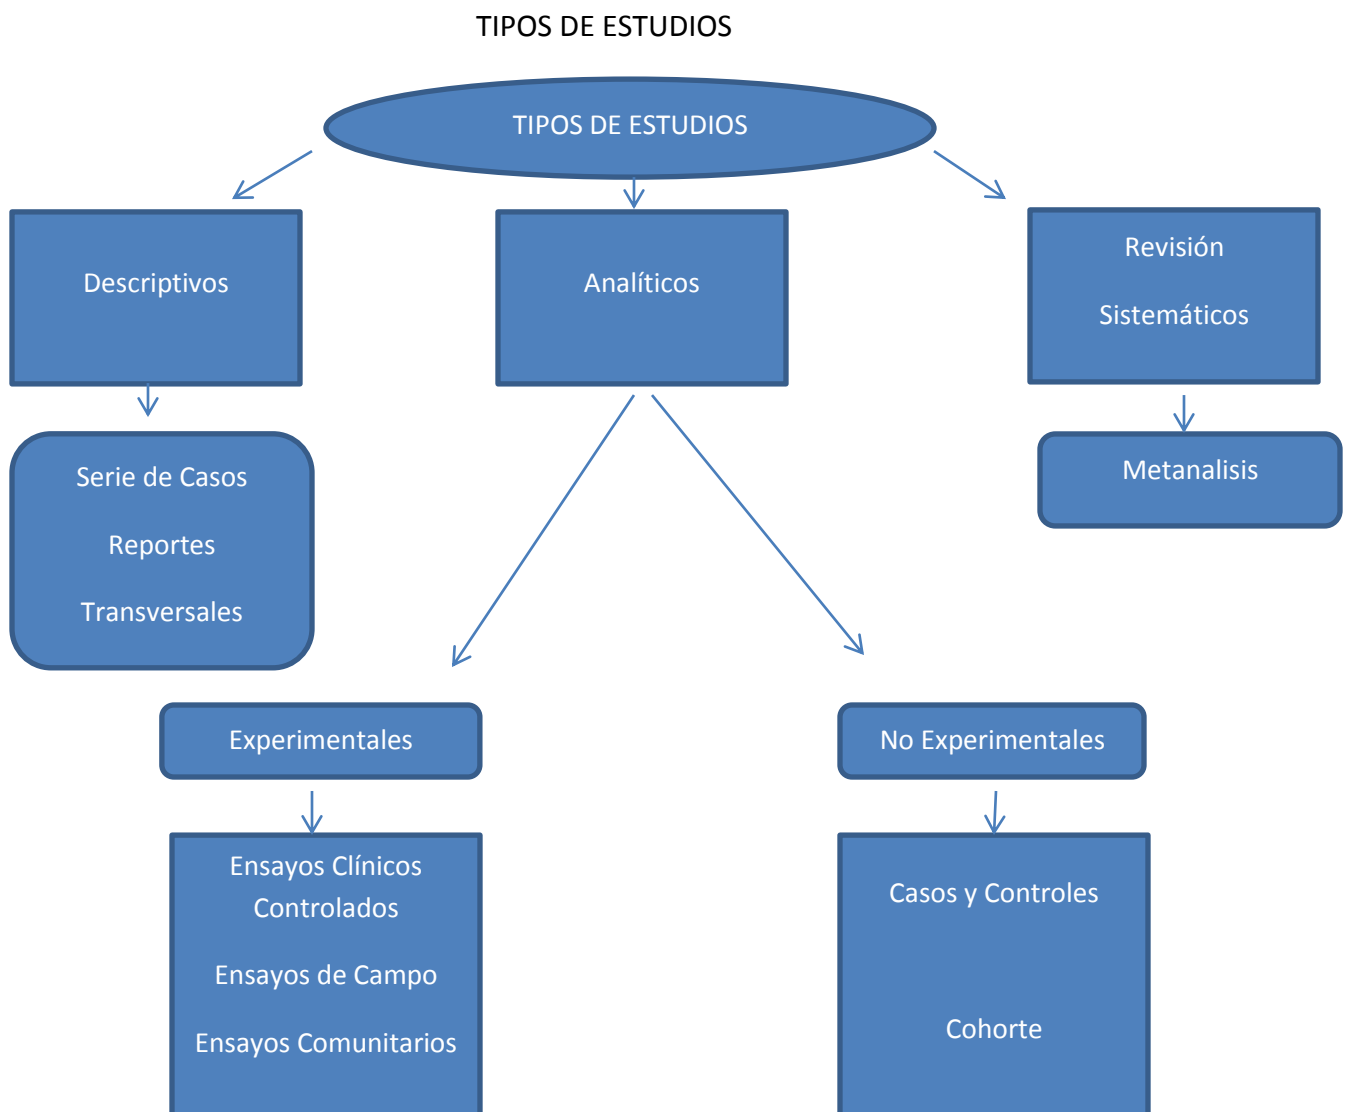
TIPOS DE ESTUDIOS

TIPOS DE ESTUDIOS

Descriptivos

Analíticos

Revisión

Sistemáticos

Serie de Casos

Reportes

Transversales

Metanalisis

Experimentales

No Experimentales

Ensayos Clínicos Controlados

Ensayos de Campo

Ensayos Comunitarios

Casos y Controles

Cohorte